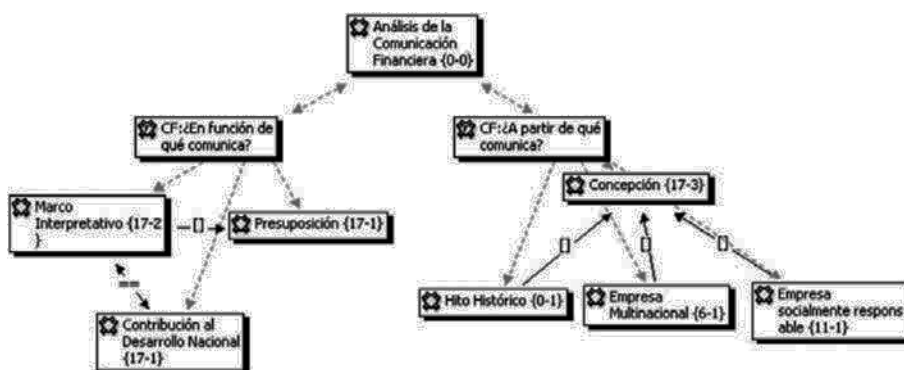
Análisis de la Comunicación Financiera {0-0}

CF:¿En función de qué comunica?

CF:¿A partir de qué comunica?

Marco Interpretativo {17-2 }

[]

Presuposición {17-1}

==

Contribución al Desarrollo Nacional {17-1}

Concepción {17-3}

[]

[]

[]

Hito Histórico {0-1}

Empresa Multinacional {6-1}

Empresa socialmente respons able {11-1}